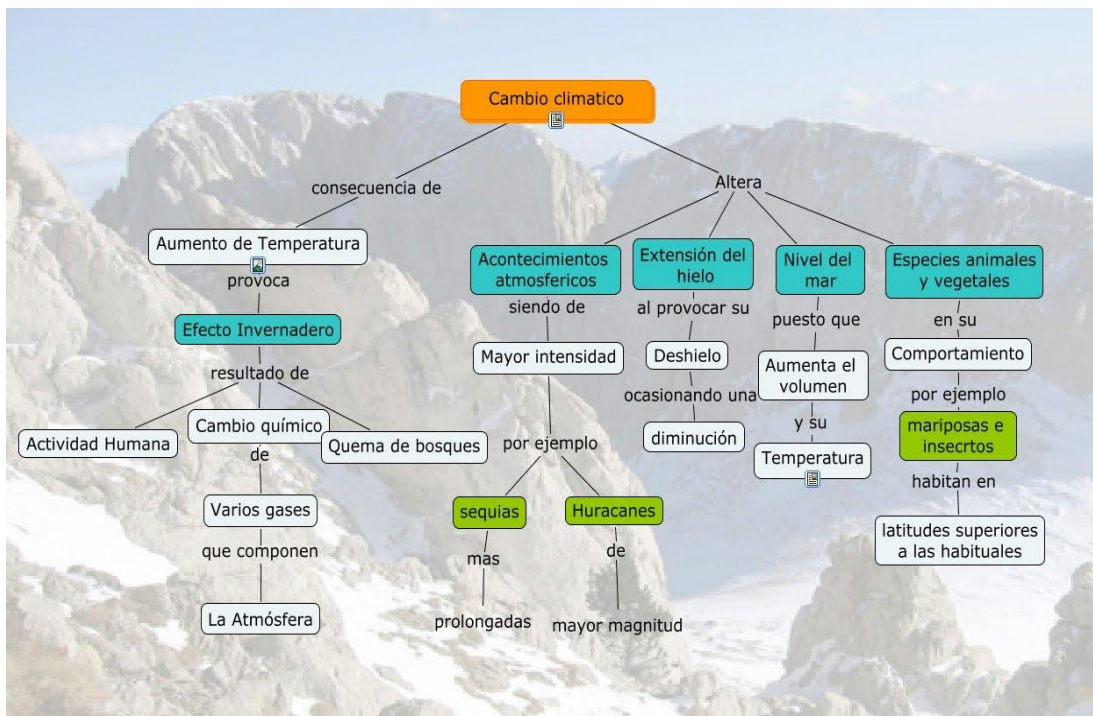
Cambio climatico

consecuencia de

Aumento de Temperatura

provoca

Efecto Invernadero

resultado de

Actividad Humana

Cambio químico

de

Varios gases

que componen

La Atmósfera

Quema de bosques

Altera

Acontecimientos atmosfericos

siendo de

Mayor intensidad

por ejemplo

sequias

mas

prolongadas

Huracanes

de

mayor magnitud

Extensión del hielo

al provocar su

Deshielo

ocasionando una

diminución

Nivel del mar

puesto que

Aumenta el volumen

y su

Temperatura

Especies animales y vegetales

en su

Comportamiento

por ejemplo

mariposas e insecrtos

habitan en

latitudes superiores a las habituales